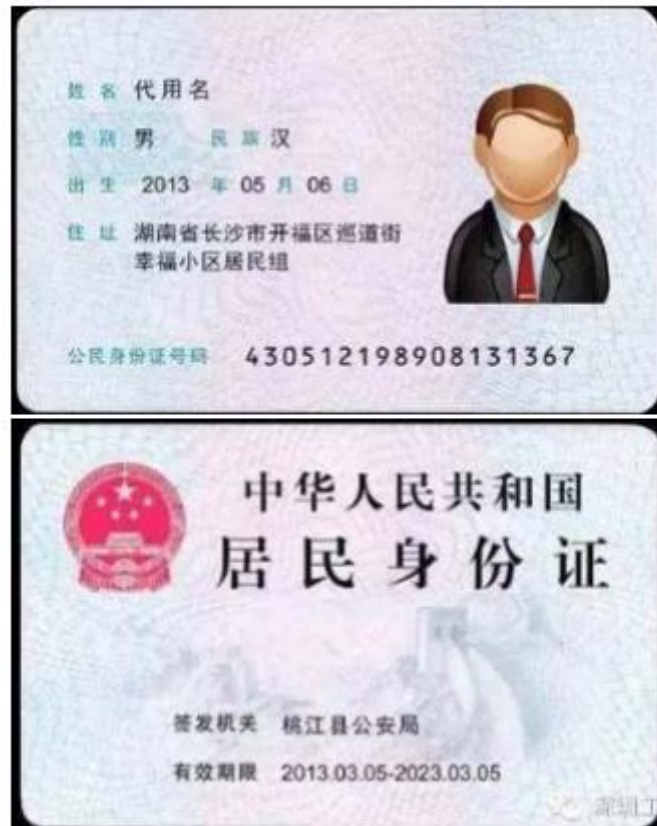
姓名 代用名

性别 男 民族 汉

出生 2013 年 05 月 06 日

住址 湖南省长沙市开福区巡道街 幸福小区居民组

公民身份证号码 430512198908131367

中华人民共和国

居民身份证

签发机关 桃江县公安局

有效期限 2013.03.05-2023.03.05

深圳工